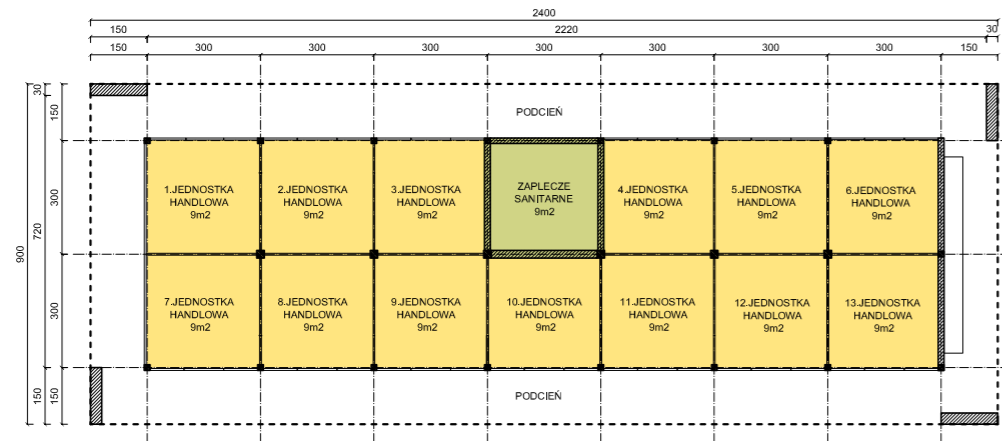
2400

150 2220 30

150 300 300 300 300 300 300 300 150

900 720 30 150 300 300 150 150

PODCIEŃ

1.JEDNOSTKA HANDLOWA 9m2

2.JEDNOSTKA HANDLOWA 9m2

3.JEDNOSTKA HANDLOWA 9m2

ZAPLECZE SANITARNE 9m2

4.JEDNOSTKA HANDLOWA 9m2

5.JEDNOSTKA HANDLOWA 9m2

6.JEDNOSTKA HANDLOWA 9m2

7.JEDNOSTKA HANDLOWA 9m2

8.JEDNOSTKA HANDLOWA 9m2

9.JEDNOSTKA HANDLOWA 9m2

10.JEDNOSTKA HANDLOWA 9m2

11.JEDNOSTKA HANDLOWA 9m2

12.JEDNOSTKA HANDLOWA 9m2

13.JEDNOSTKA HANDLOWA 9m2

PODCIEŃ